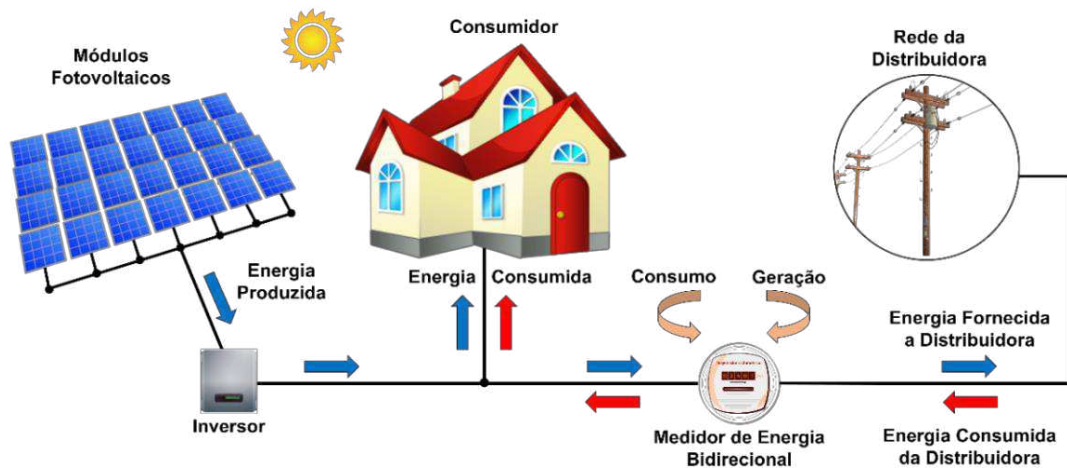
Módulos Fotovoltaicos

Consumidor

Rede da Distribuidora

Energia Produzida

Energia

Consumida

Consumo

Geração

Energia Fornecida a Distribuidora

Inversor

Medidor de Energia Bidirecional

Energia Consumida da Distribuidora